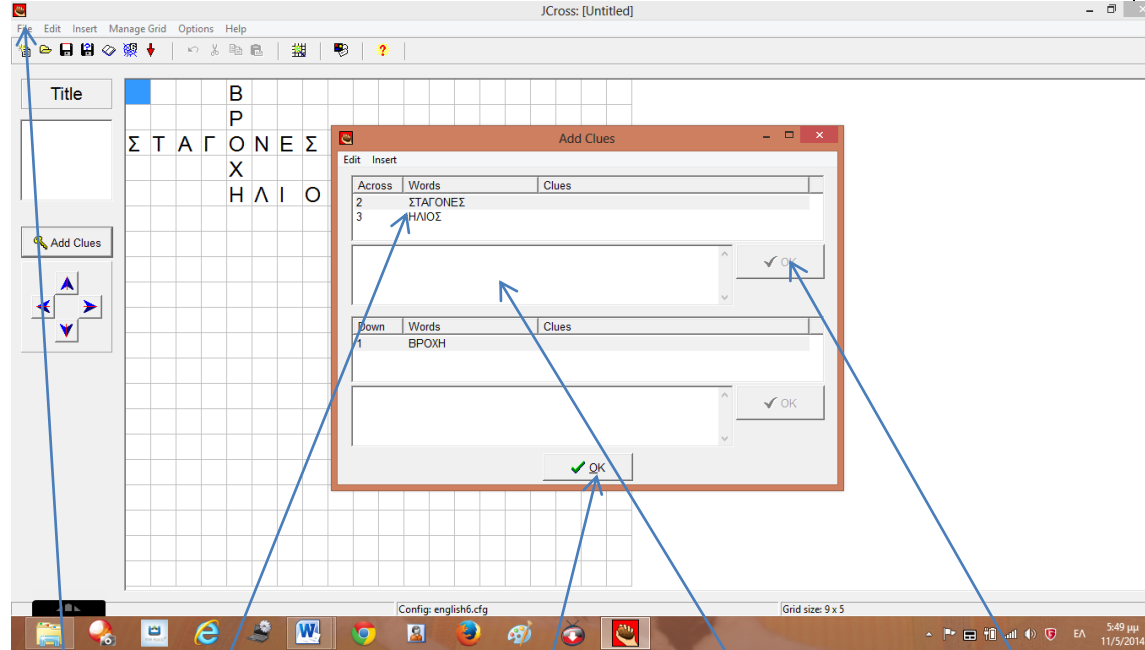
JCross: [Untitled]

File Edit Insert Manage Grid Options Help

Title

Add Clues

| | | | | B | | | | |
|---|---|---|---|---|---|---|---|---|
| | | | | P | | | | |
| Σ | T | A | Γ | O | N | E | Σ | |
| | | | | X | | | | |
| | | | | H | Λ | I | O | Σ |

Add Clues

Edit Insert

| Across | Words | Clues |
|---|---|---|
| 2 | ΣΤΑΓΟΝΕΣ | |
| 3 | ΗΛΙΟΣ | |

OK

| Down | Words | Clues |
|---|---|---|
| 1 | ΒΡΟΧΗ | |

OK

OK

Config: english6.cfg

Grid size: 9 x 5

ΕΛ 5:49 μμ 11/5/2014